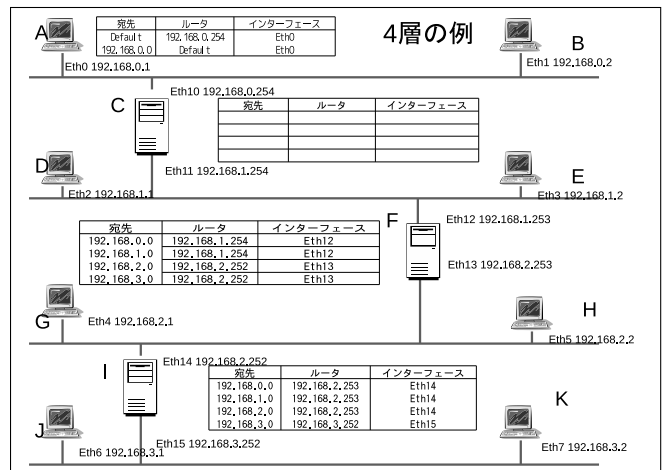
A

| 宛先 | ルータ | インターフェース |
|---|---|---|
| Default | 192.168.0.254 | Eth0 |
| 192.168.0.0 | Default | Eth0 |

4層の例

B

Eth0 192.168.0.1

Eth1 192.168.0.2

C

Eth10 192.168.0.254

| 宛先 | ルータ | インターフェース |
|---|---|---|
| | | |
| | | |
| | | |
| | | |

Eth11 192.168.1.254

D

E

Eth2 192.168.1.1

Eth3 192.168.1.2

F

Eth12 192.168.1.253

| 宛先 | ルータ | インターフェース |
|---|---|---|
| 192.168.0.0 | 192.168.1.254 | Eth12 |
| 192.168.1.0 | 192.168.1.254 | Eth12 |
| 192.168.2.0 | 192.168.2.252 | Eth13 |
| 192.168.3.0 | 192.168.2.252 | Eth13 |

Eth13 192.168.2.253

G

Eth4 192.168.2.1

H

Eth5 192.168.2.2

I

Eth14 192.168.2.252

| 宛先 | ルータ | インターフェース |
|---|---|---|
| 192.168.0.0 | 192.168.2.253 | Eth14 |
| 192.168.1.0 | 192.168.2.253 | Eth14 |
| 192.168.2.0 | 192.168.2.253 | Eth14 |
| 192.168.3.0 | 192.168.3.252 | Eth15 |

K

J

Eth15 192.168.3.252

Eth6 192.168.3.1

Eth7 192.168.3.2